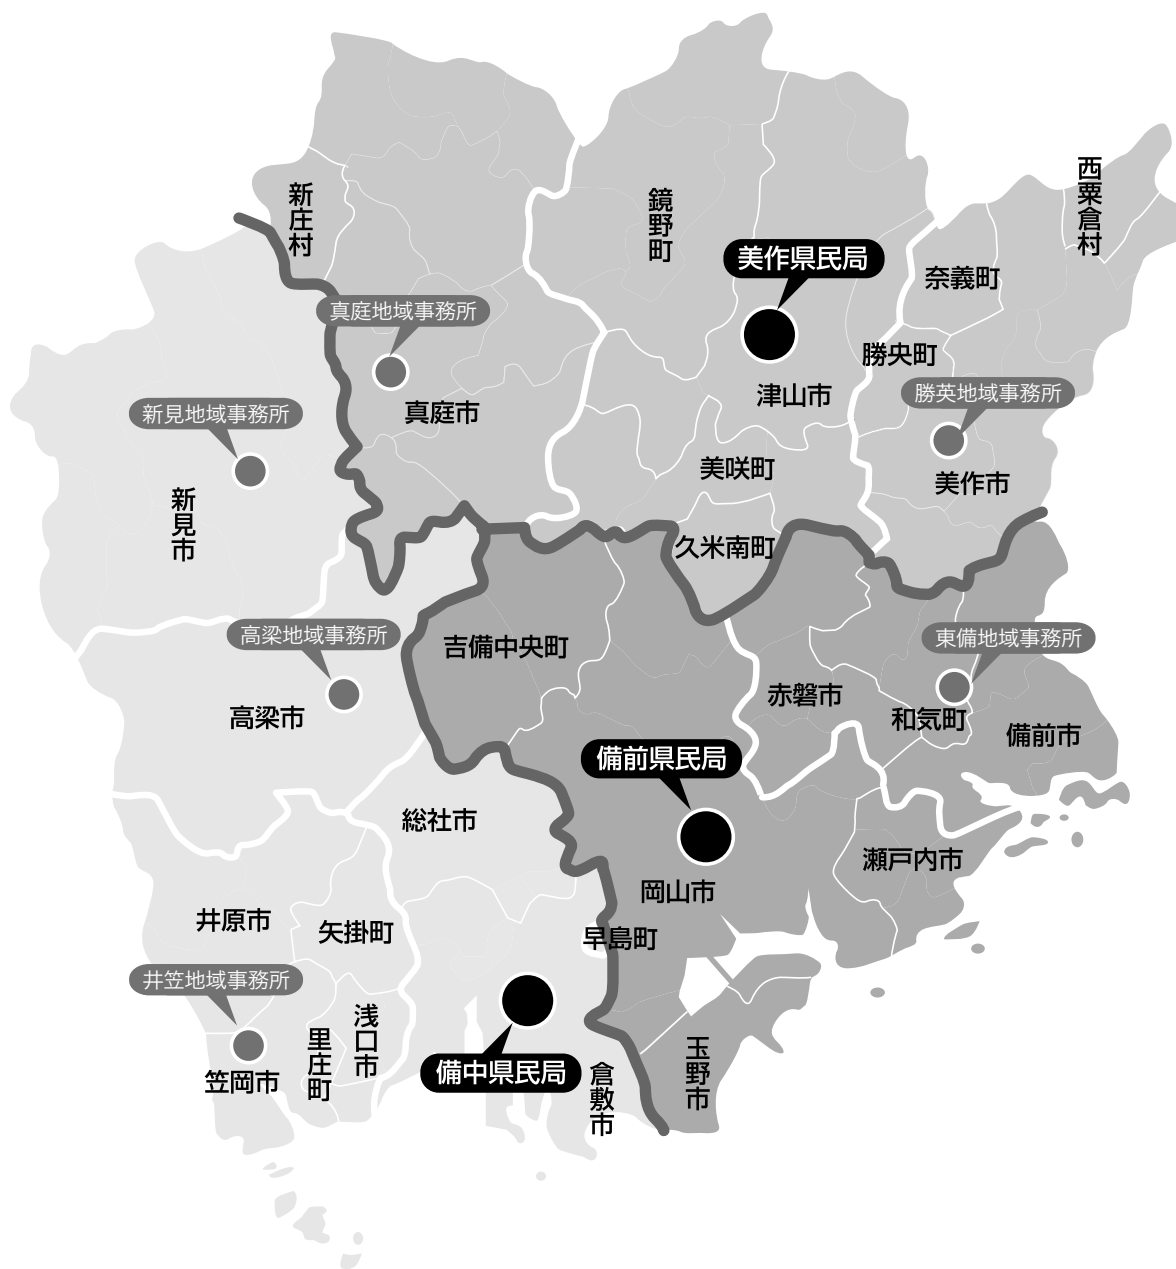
新庄村

鏡野町

美作県民局

西粟倉村

奈義町

真庭地域事務所

勝央町

津山市

新見地域事務所

真庭市

勝英地域事務所

美咲町

美作市

新見市

久米南町

高梁地域事務所

吉備中央町

東備地域事務所

赤磐市

和気町

高梁市

備前市

備前県民局

総社市

瀬戸内市

岡山市

井原市

矢掛町

早島町

井笠地域事務所

浅口市

里庄町

笠岡市

備中県民局

倉敷市

玉野市